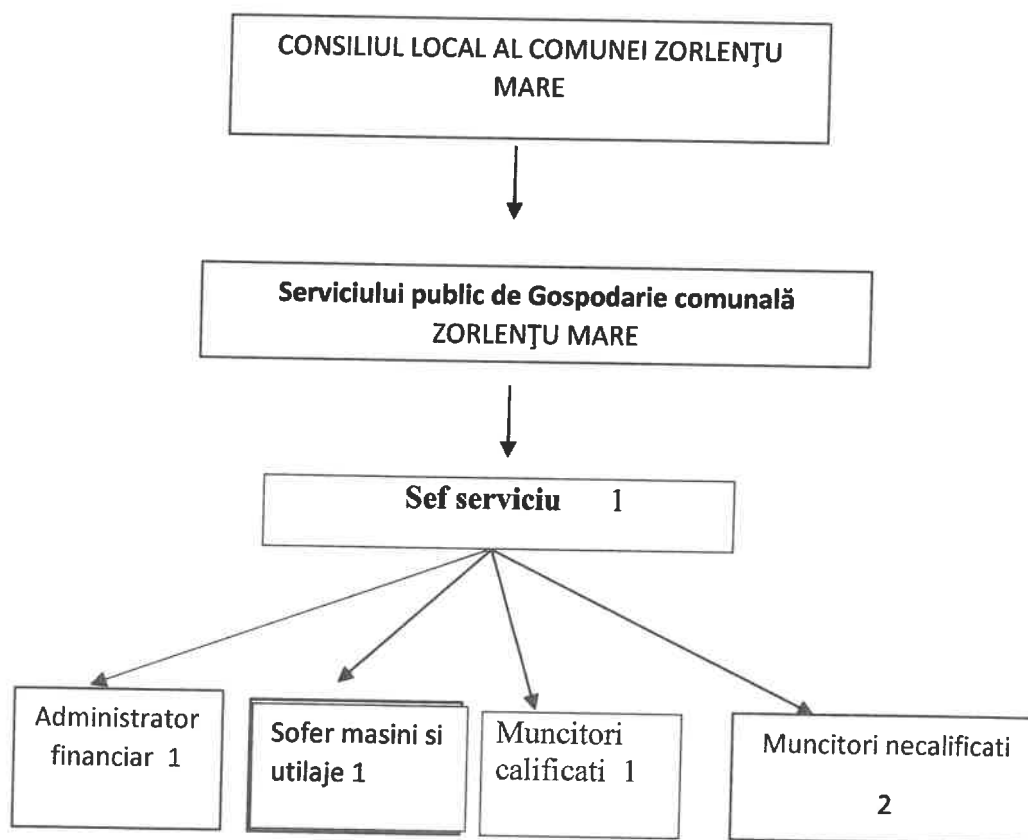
CONSILIUL LOCAL AL COMUNEI ZORLENŢU MARE

Serviciului public de Gospodarie comunală ZORLENŢU MARE

Sef serviciu 1

Administrator financiar 1

Sofer masini si utilaje 1

Muncitori calificati 1

Muncitori necalificati 2